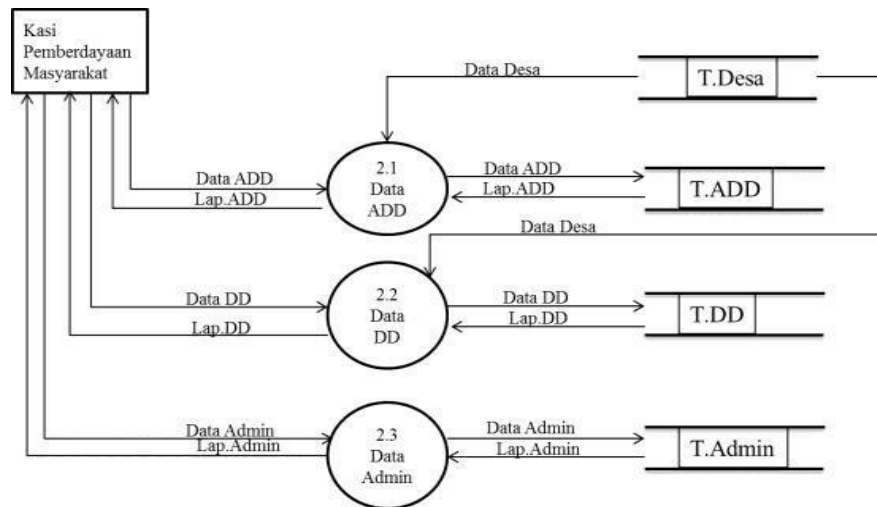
Kasi Pemberdayaan Masyarakat

Data Desa

T.Desa

Data ADD
Lap.ADD

2.1
Data
ADD

Data ADD
Lap.ADD

T.ADD

Data Desa

Data DD
Lap.DD

2.2
Data
DD

Data DD
Lap.DD

T.DD

Data Admin
Lap.Admin

2.3
Data
Admin

Data Admin
Lap.Admin

T.Admin